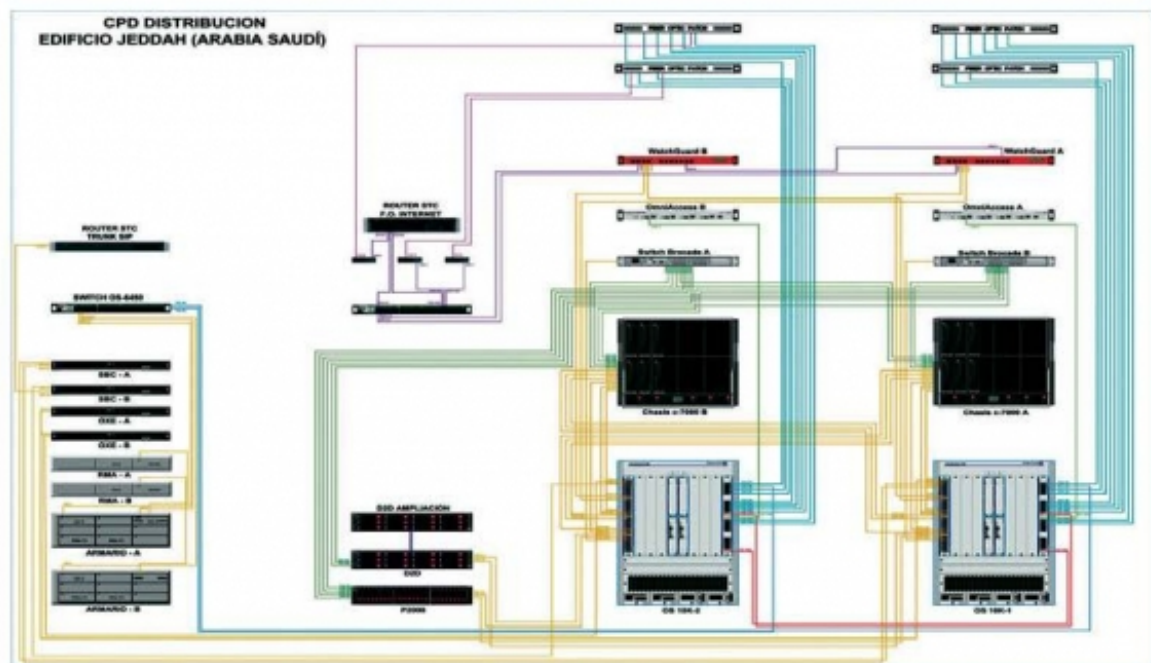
CPD DISTRIBUCION
EDIFICIO JEDDAH (ARABIA SAUDÍ)

WatchGuard B

WatchGuard A

ROUTER STC
F.O. INTERNET

OmniAccess B

OmniAccess A

ROUTER STC
TRUNK SIP

Switch Brocade A

Switch Brocade B

SWITCH OS-6450

SBC - A

SBC - B

OXE - A

OXE - B

RMA - A

RMA - B

ARMARIO - A

ARMARIO - B

Chasis c-7000 B

Chasis c-7000 A

D2D AMPLIACION

D2D

P2000

OS 10K-2

OS 10K-1